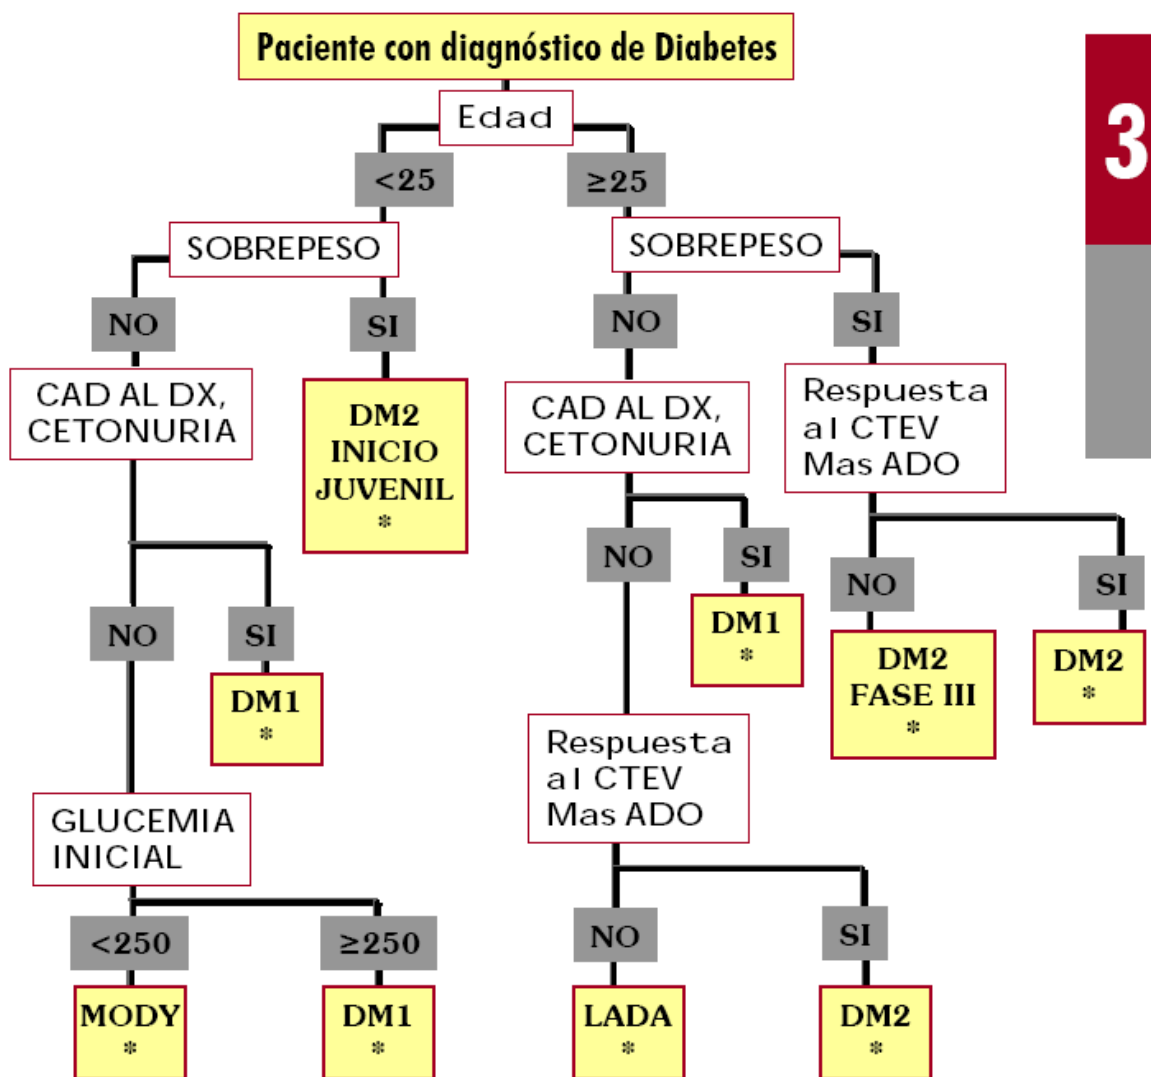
Paciente con diagnóstico de Diabetes

Edad

<25

≥25

SOBREPESO

NO

SI

CAD AL DX, CETONURIA

DM2 INICIO JUVENIL *

NO

SI

DM1 *

GLUCEMIA INICIAL

<250

≥250

MODY *

DM1 *

SOBREPESO

NO

SI

CAD AL DX, CETONURIA

NO

SI

DM1 *

Respuesta al CTEV Mas ADO

NO

SI

LADA *

DM2 *

Respuesta al CTEV Mas ADO

NO

SI

DM2 FASE III *

DM2 *

3